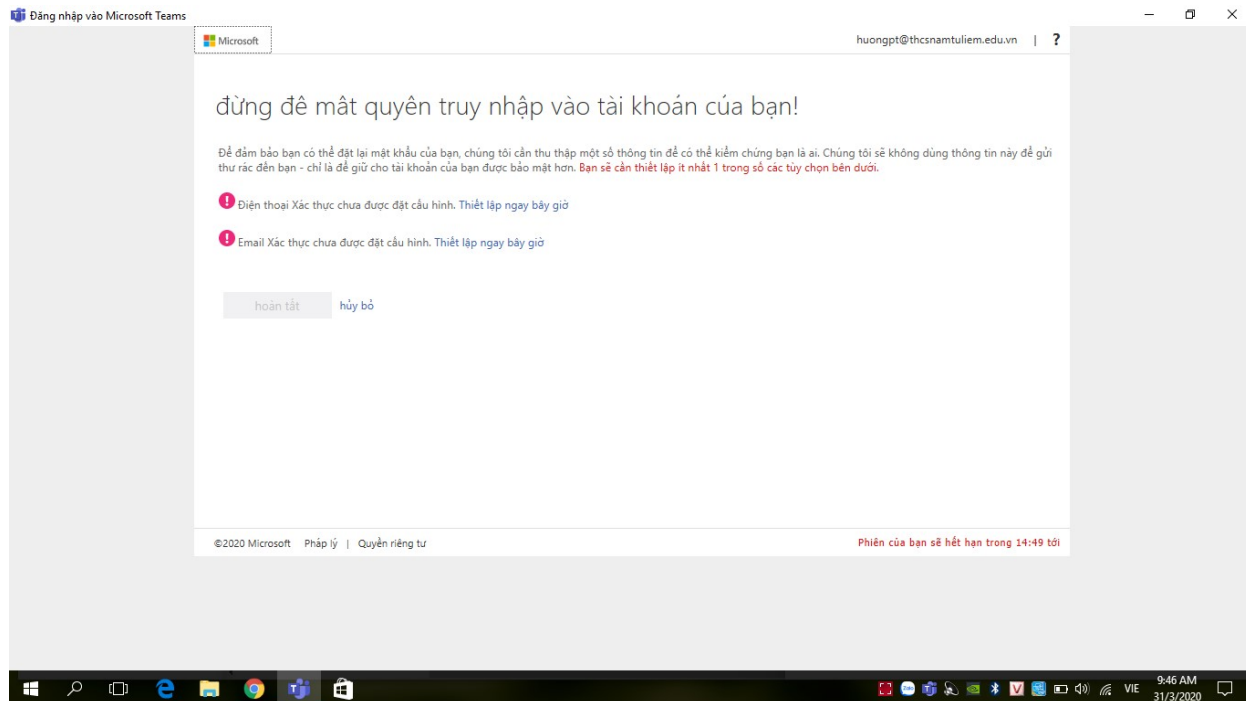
Đăng nhập vào Microsoft Teams

Microsoft

huongpt@thcsnamtuliem.edu.vn | ?

đừng để mất quyền truy nhập vào tài khoản của bạn!

Để đảm bảo bạn có thể đặt lại mật khẩu của bạn, chúng tôi cần thu thập một số thông tin để có thể kiểm chứng bạn là ai. Chúng tôi sẽ không dùng thông tin này để gửi thư rác đến bạn - chỉ là để giữ cho tài khoản của bạn được bảo mật hơn. Bạn sẽ cần thiết lập ít nhất 1 trong số các tùy chọn bên dưới.

Điện thoại Xác thực chưa được đặt cấu hình. Thiết lập ngay bây giờ

Email Xác thực chưa được đặt cấu hình. Thiết lập ngay bây giờ

hoàn tất hủy bỏ

©2020 Microsoft Pháp lý | Quyền riêng tư

Phiên của bạn sẽ hết hạn trong 14:49 tới

VIE 9:46 AM 31/3/2020